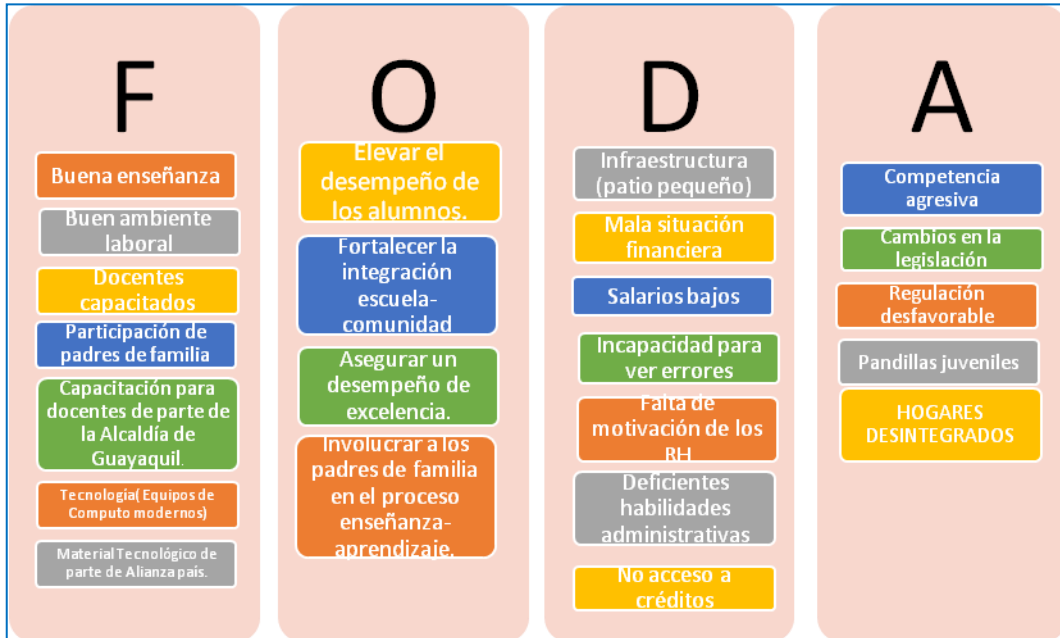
F

Buena enseñanza

Buen ambiente laboral

Docentes capacitados

Participación de padres de familia

Capacitación para docentes de parte de la Alcaldía de Guayaquil.

Tecnología( Equipos de Computo modernos)

Material Tecnológico de parte de Alianza país.

O

Elevar el desempeño de los alumnos.

Fortalecer la integración escuela-comunidad

Asegurar un desempeño de excelencia.

Involucrar a los padres de familia en el proceso enseñanza-aprendizaje.

D

Infraestructura (patio pequeño)

Mala situación financiera

Salarios bajos

Incapacidad para ver errores

Falta de motivación de los RH

Deficientes habilidades administrativas

No acceso a créditos

A

Competencia agresiva

Cambios en la legislación

Regulación desfavorable

Pandillas juveniles

HOGARES DESINTEGRADOS